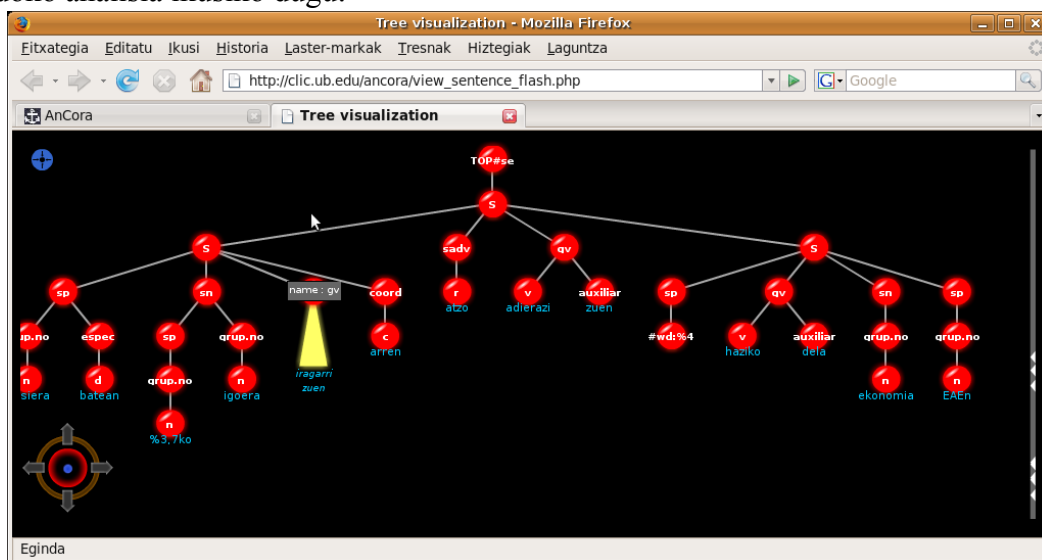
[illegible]oko analisia ikusiko dugu.

Tree visualization - Mozilla Firefox

Fitxategia Editatu Ikusi Historia Laster-markak Tresnak Hiztegiak Laguntza

http://clic.ub.edu/ancora/view_sentence_flash.php

Google

AnCora

Tree visualization

TOP#se

S

S

sadv

gv

S

sp

sn

name : gv

coord

r

atzo

v

adierazi

auxiliar

zuen

sp

gv

sn

sp

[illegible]p.no

espec

sp

grup.no

c

arren

#wd:%4

v

haziko

auxiliar

dela

grup.no

grup.no

n

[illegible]siera

d

batean

grup.no

n

igoera

iragarri

zuen

n

ekonomia

n

EAEn

n

%3,7ko

Eginda